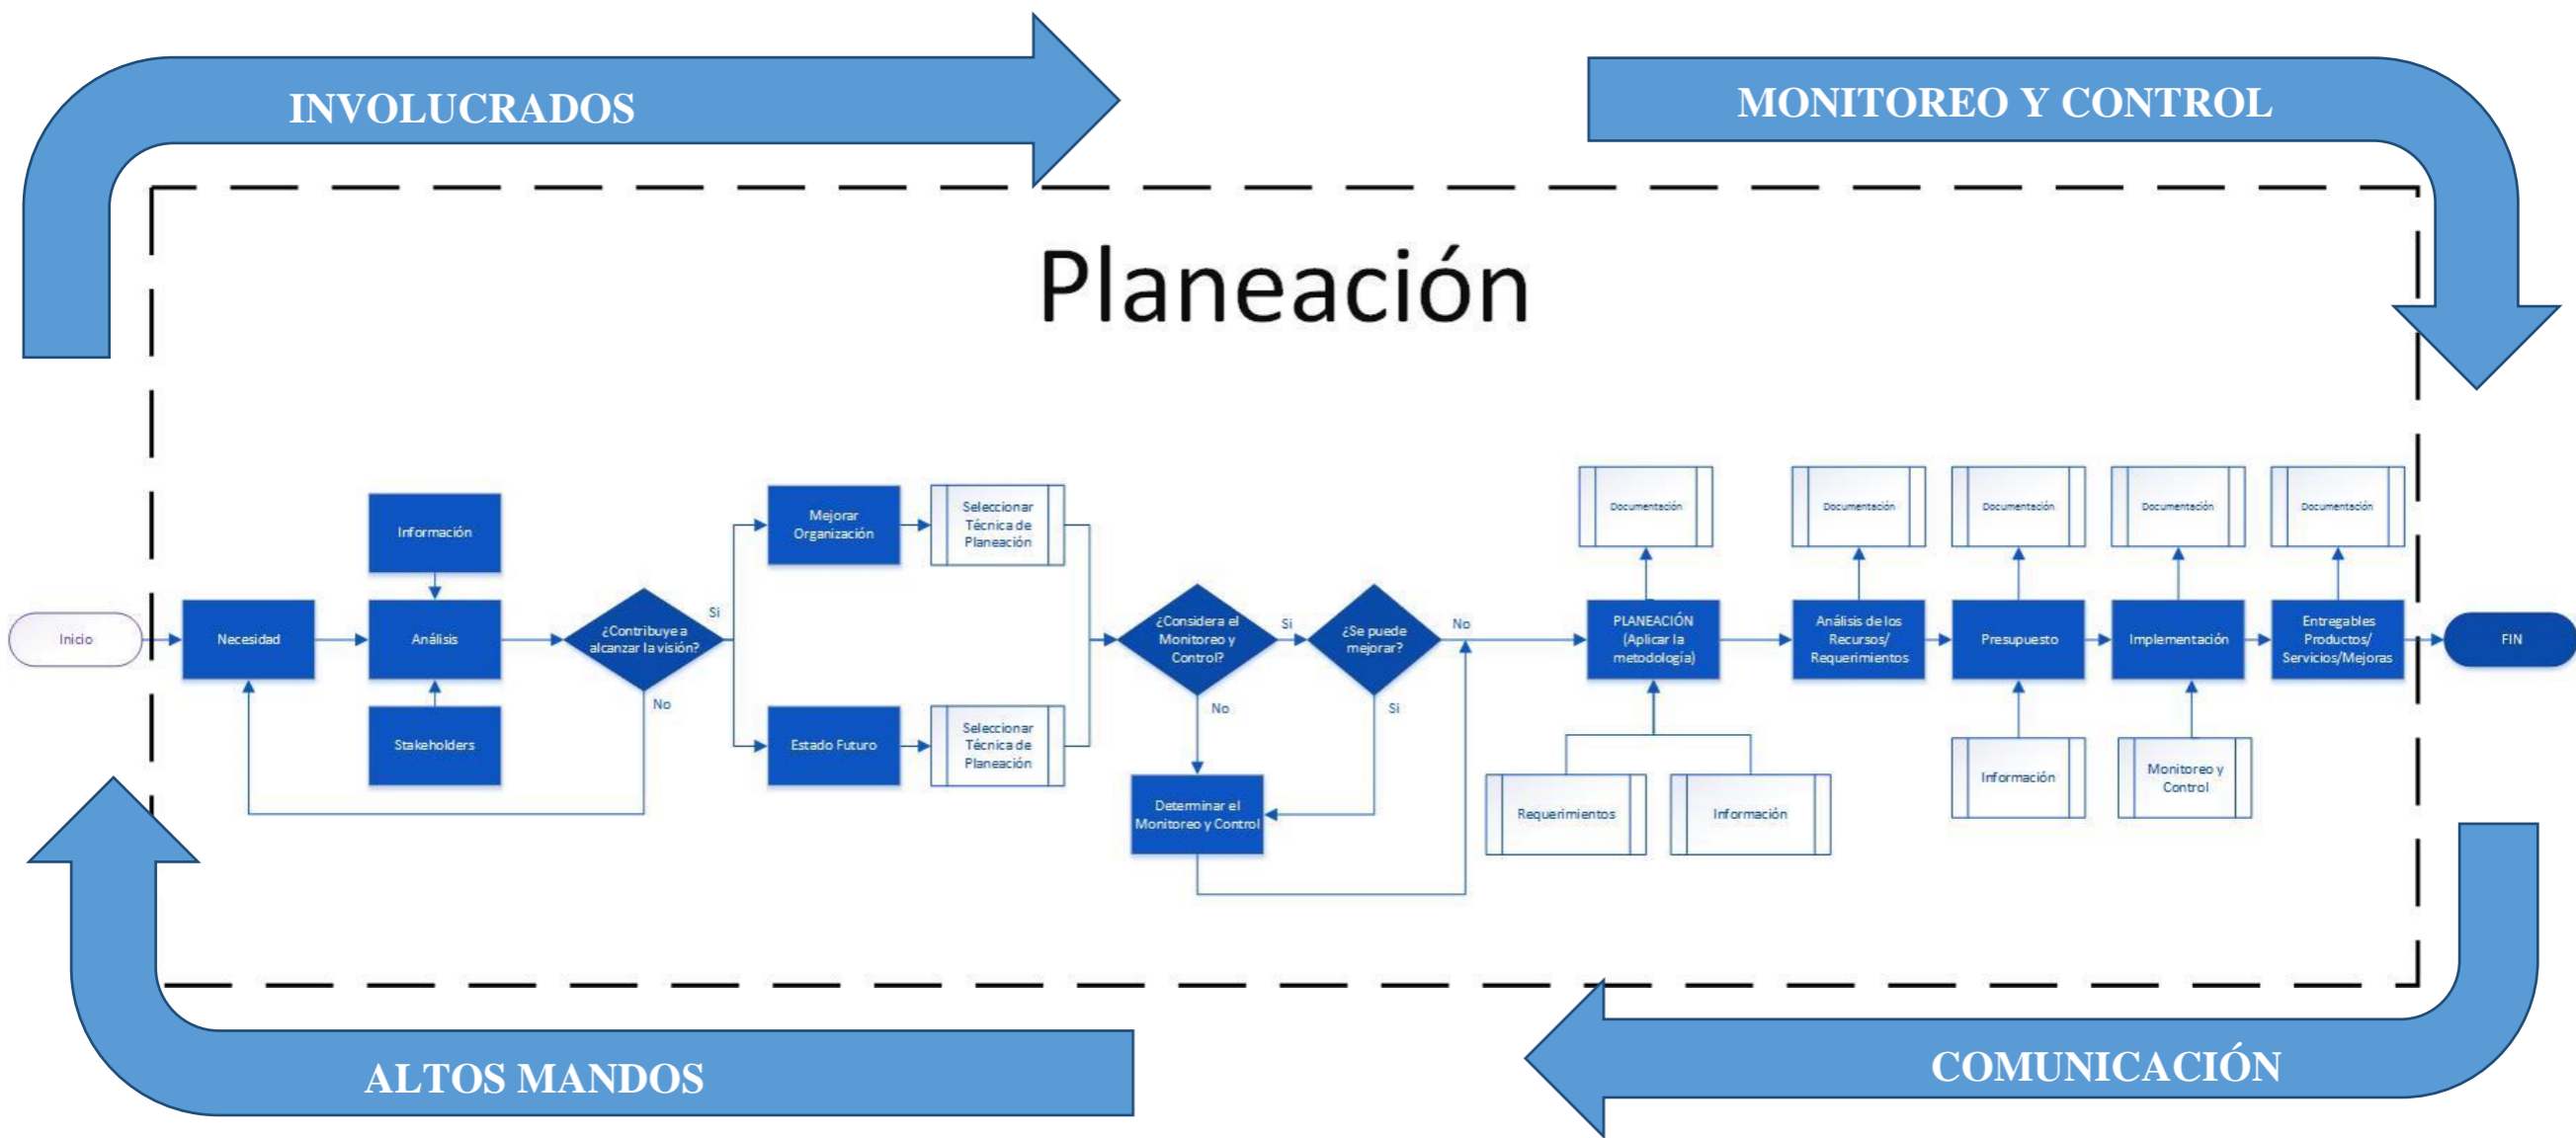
INVOLUCRADOS

MONITOREO Y CONTROL

Planeación

Inicio

Necesidad

Información

Análisis

Stakeholders

¿Contribuye a alcanzar la visión?

Si

No

Mejorar Organización

Seleccionar Técnica de Planeación

Estado Futuro

Seleccionar Técnica de Planeación

¿Considera el Monitoreo y Control?

Si

No

Determinar el Monitoreo y Control

¿Se puede mejorar?

No

Si

Documentación

PLANEACIÓN (Aplicar la metodología)

Requerimientos

Información

Documentación

Análisis de los Recursos/ Requerimientos

Documentación

Presupuesto

Información

Documentación

Implementación

Monitoreo y Control

Documentación

Entregables Productos/ Servicios/Mejoras

FIN

ALTOS MANDOS

COMUNICACIÓN